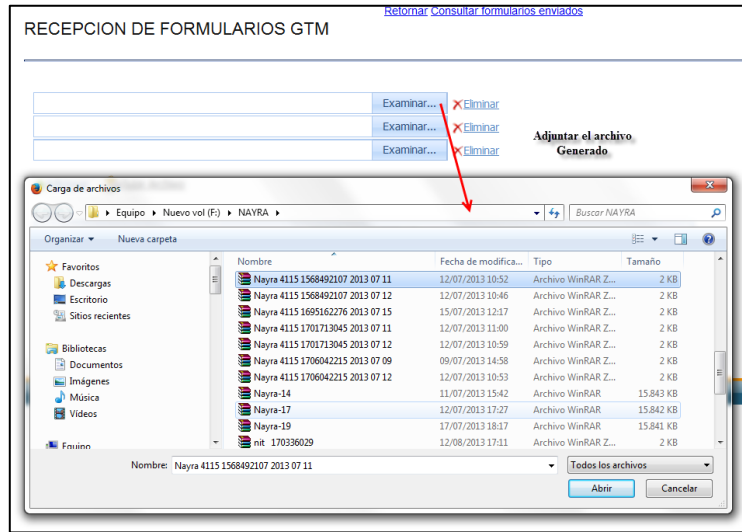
Retornar Consultar formularios enviados

RECEPCION DE FORMULARIOS GTM

Examinar... Eliminar
Examinar... Eliminar
Examinar... Eliminar

Adjuntar el archivo Generado

Carga de archivos

Equipo ▸ Nuevo vol (F:) ▸ NAYRA ▸

Buscar NAYRA

Organizar ▾ Nueva carpeta

Favoritos
Descargas
Escritorio
Sitios recientes

Bibliotecas
Documentos
Imágenes
Música
Vídeos

Equipo

| Nombre | Fecha de modifica... | Tipo | Tamaño |
|---|---|---|---|
| Nayra 4115 1568492107 2013 07 11 | 12/07/2013 10:52 | Archivo WinRAR Z... | 2 KB |
| Nayra 4115 1568492107 2013 07 12 | 12/07/2013 10:46 | Archivo WinRAR Z... | 2 KB |
| Nayra 4115 1695162276 2013 07 15 | 15/07/2013 12:17 | Archivo WinRAR Z... | 2 KB |
| Nayra 4115 1701713045 2013 07 11 | 12/07/2013 11:00 | Archivo WinRAR Z... | 2 KB |
| Nayra 4115 1701713045 2013 07 12 | 12/07/2013 10:59 | Archivo WinRAR Z... | 2 KB |
| Nayra 4115 1706042215 2013 07 09 | 09/07/2013 14:58 | Archivo WinRAR Z... | 2 KB |
| Nayra 4115 1706042215 2013 07 12 | 12/07/2013 10:53 | Archivo WinRAR Z... | 2 KB |
| Nayra-14 | 11/07/2013 15:42 | Archivo WinRAR | 15.843 KB |
| Nayra-17 | 12/07/2013 17:27 | Archivo WinRAR | 15.842 KB |
| Nayra-19 | 17/07/2013 18:17 | Archivo WinRAR | 15.841 KB |
| nit 170336029 | 12/08/2013 17:11 | Archivo WinRAR Z... | 2 KB |

Nombre: Nayra 4115 1568492107 2013 07 11

Todos los archivos

Abrir Cancelar